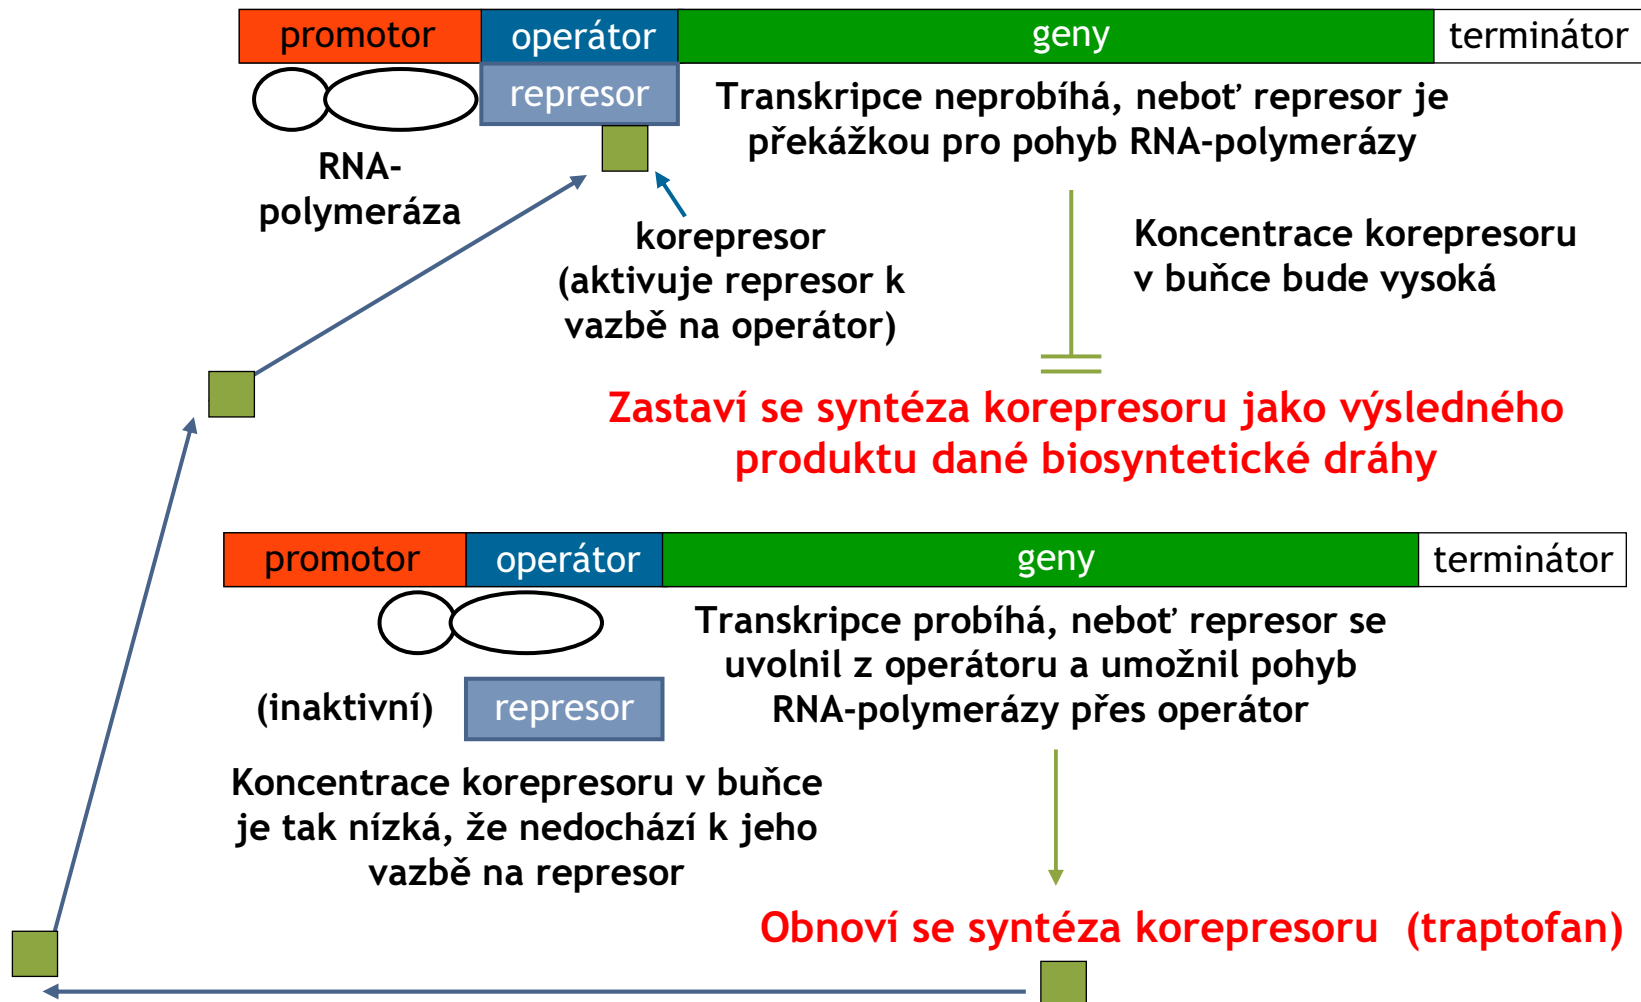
promotor

operátor

geny

terminátor

represor

RNA-polymeráza

Transkripce neprobíhá, neboť represor je překážkou pro pohyb RNA-polymerázy

korepresor (aktivuje represor k vazbě na operátor)

Koncentrace korepresoru v buňce bude vysoká

Zastaví se syntéza korepresoru jako výsledného produktu dané biosyntetické dráhy

promotor

operátor

geny

terminátor

Transkripce probíhá, neboť represor se uvolnil z operátoru a umožnil pohyb RNA-polymerázy přes operátor

(inaktivní)

represor

Koncentrace korepresoru v buňce je tak nízká, že nedochází k jeho vazbě na represor

Obnoví se syntéza korepresoru (traptofan)